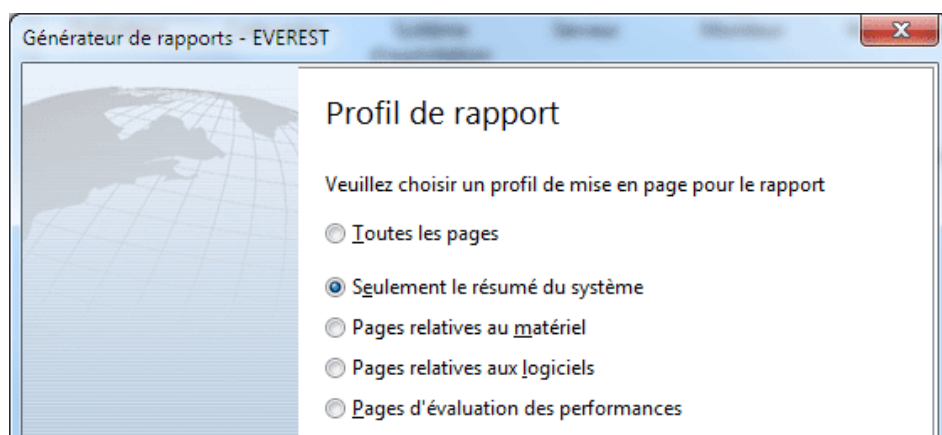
Générateur de rapports - EVEREST

Profil de rapport

Veuillez choisir un profil de mise en page pour le rapport

Toutes les pages

Seulement le résumé du système

Pages relatives au matériel

Pages relatives aux logiciels

Pages d'évaluation des performances